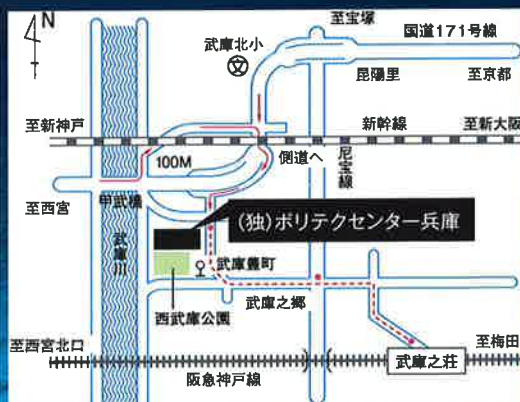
N

至宝塚

国道171号線

武庫北小

昆陽里

至京都

至新神戸

新幹線

至新大阪

100M

側道へ

尼宝線

甲武橋

至西宮

武庫川

(独)ポリテクセンター兵庫

武庫養町

武庫之郷

西武庫公園

至西宮北口

至梅田

武庫之荘

阪急神戸線